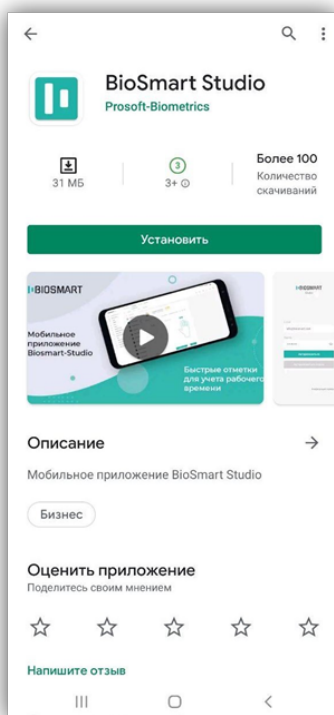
BioSmart Studio
Prosoft-Biometrics

31 МБ
3+
Более 100
Количество скачиваний

Установить

BIOSMART
Мобильное приложение Biosmart-Studio
Быстрые отметки для учета рабочего времени

BIOSMART

Описание
Мобильное приложение BioSmart Studio

Бизнес

Оценить приложение
Поделитесь своим мнением

Напишите отзыв